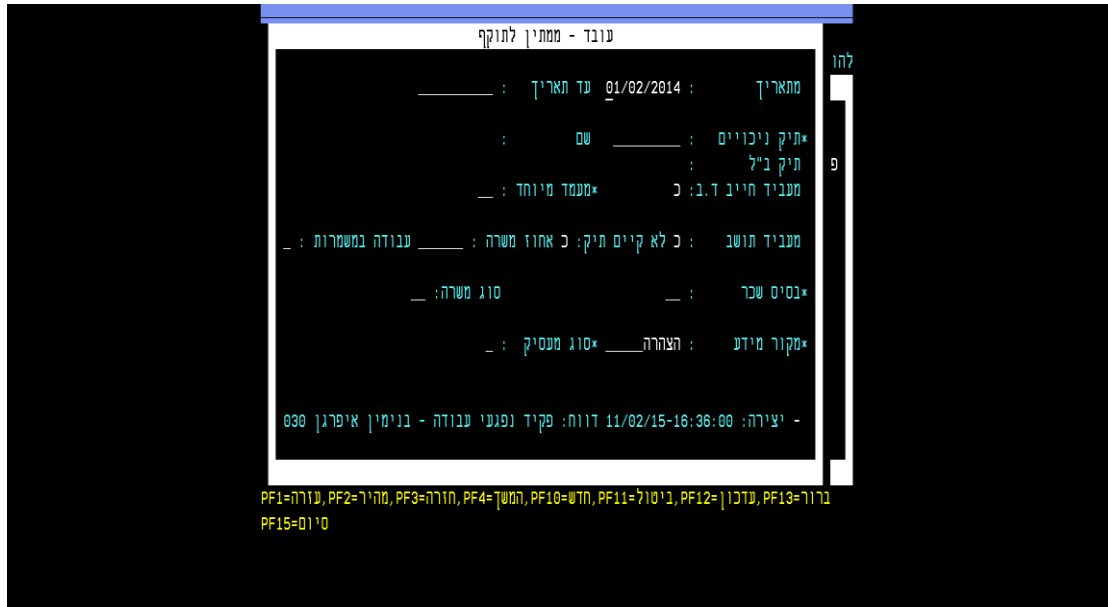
עובד - ממתין לתוקף

להו

מתאריך : 01/02/2014 עד תאריך : ________

*תיק ניכויים : _______ שם :
תיק ב"ל :
מעביד חייב ד.ב.: כ *מעמד מיוחד : __

פ

מעביד תושב : כ לא קיים תיק: כ אחוז משרה : _____ עבודה במשמרות : _

*בסיס שכר : __ סוג משרה: __

*מקור מידע : הצהרה____ *סוג מעסיק : _

- יצירה: 11/02/15-16:36:00 דווח: פקיד נפגעי עבודה - בנימין איפרגן 030

PF1=עזרה, PF2=מהיר, PF3=חזרה, PF4=המשך, PF10=חדש, PF11=ביטול, PF12=עדכון, PF13=ברור
PF15=סיום